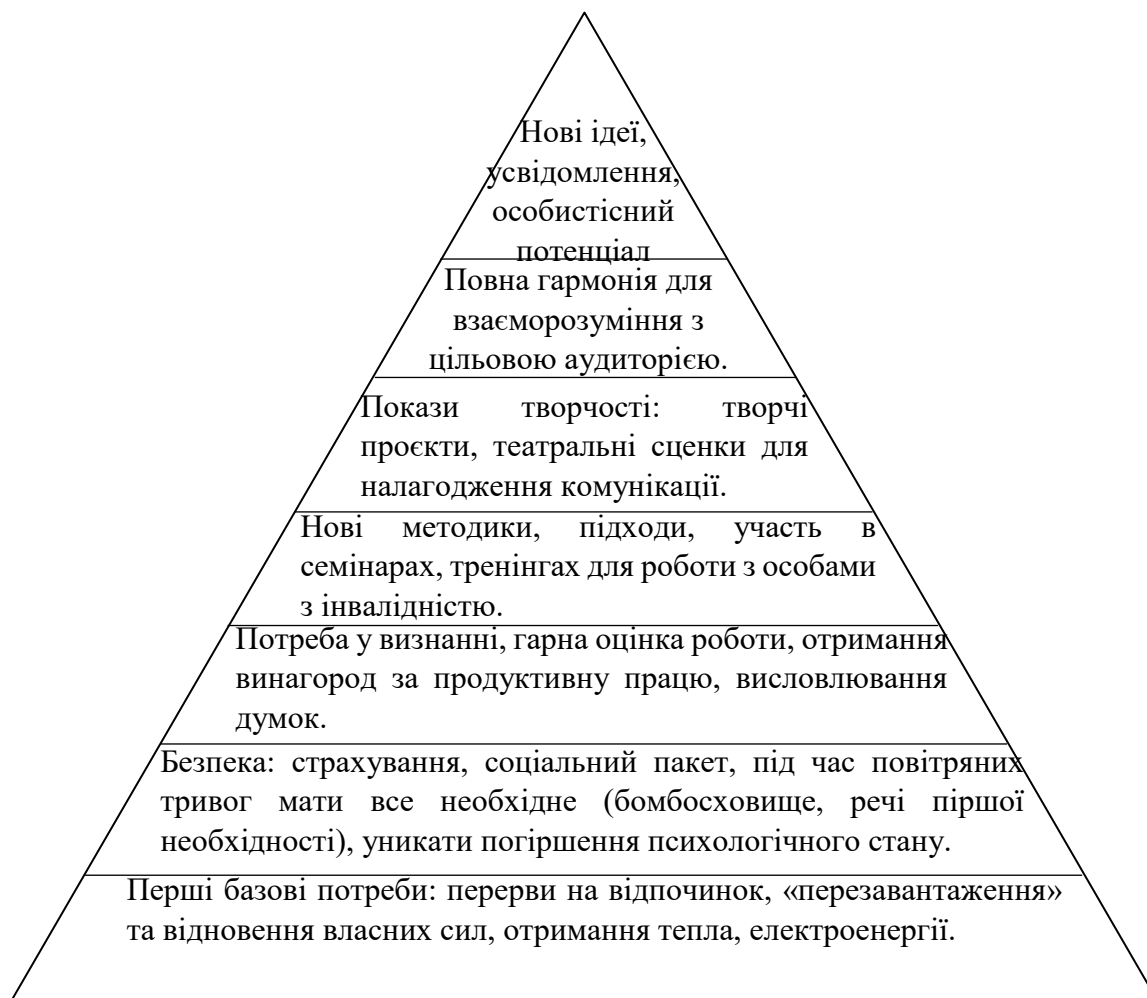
Нові ідеї, усвідомлення, особистісний потенціал

Повна гармонія для взаєморозуміння з цільовою аудиторією.

Покази творчості: творчі проєкти, театральні сценки для налагодження комунікації.

Нові методики, підходи, участь в семінарах, тренінгах для роботи з особами з інвалідністю.

Потреба у визнанні, гарна оцінка роботи, отримання винагород за продуктивну працю, висловлювання думок.

Безпека: страхування, соціальний пакет, під час повітряних тривог мати все необхідне (бомбосховище, речі піршої необхідності), уникати погіршення психологічного стану.

Перші базові потреби: перерви на відпочинок, «перезавантаження» та відновення власних сил, отримання тепла, електроенергії.